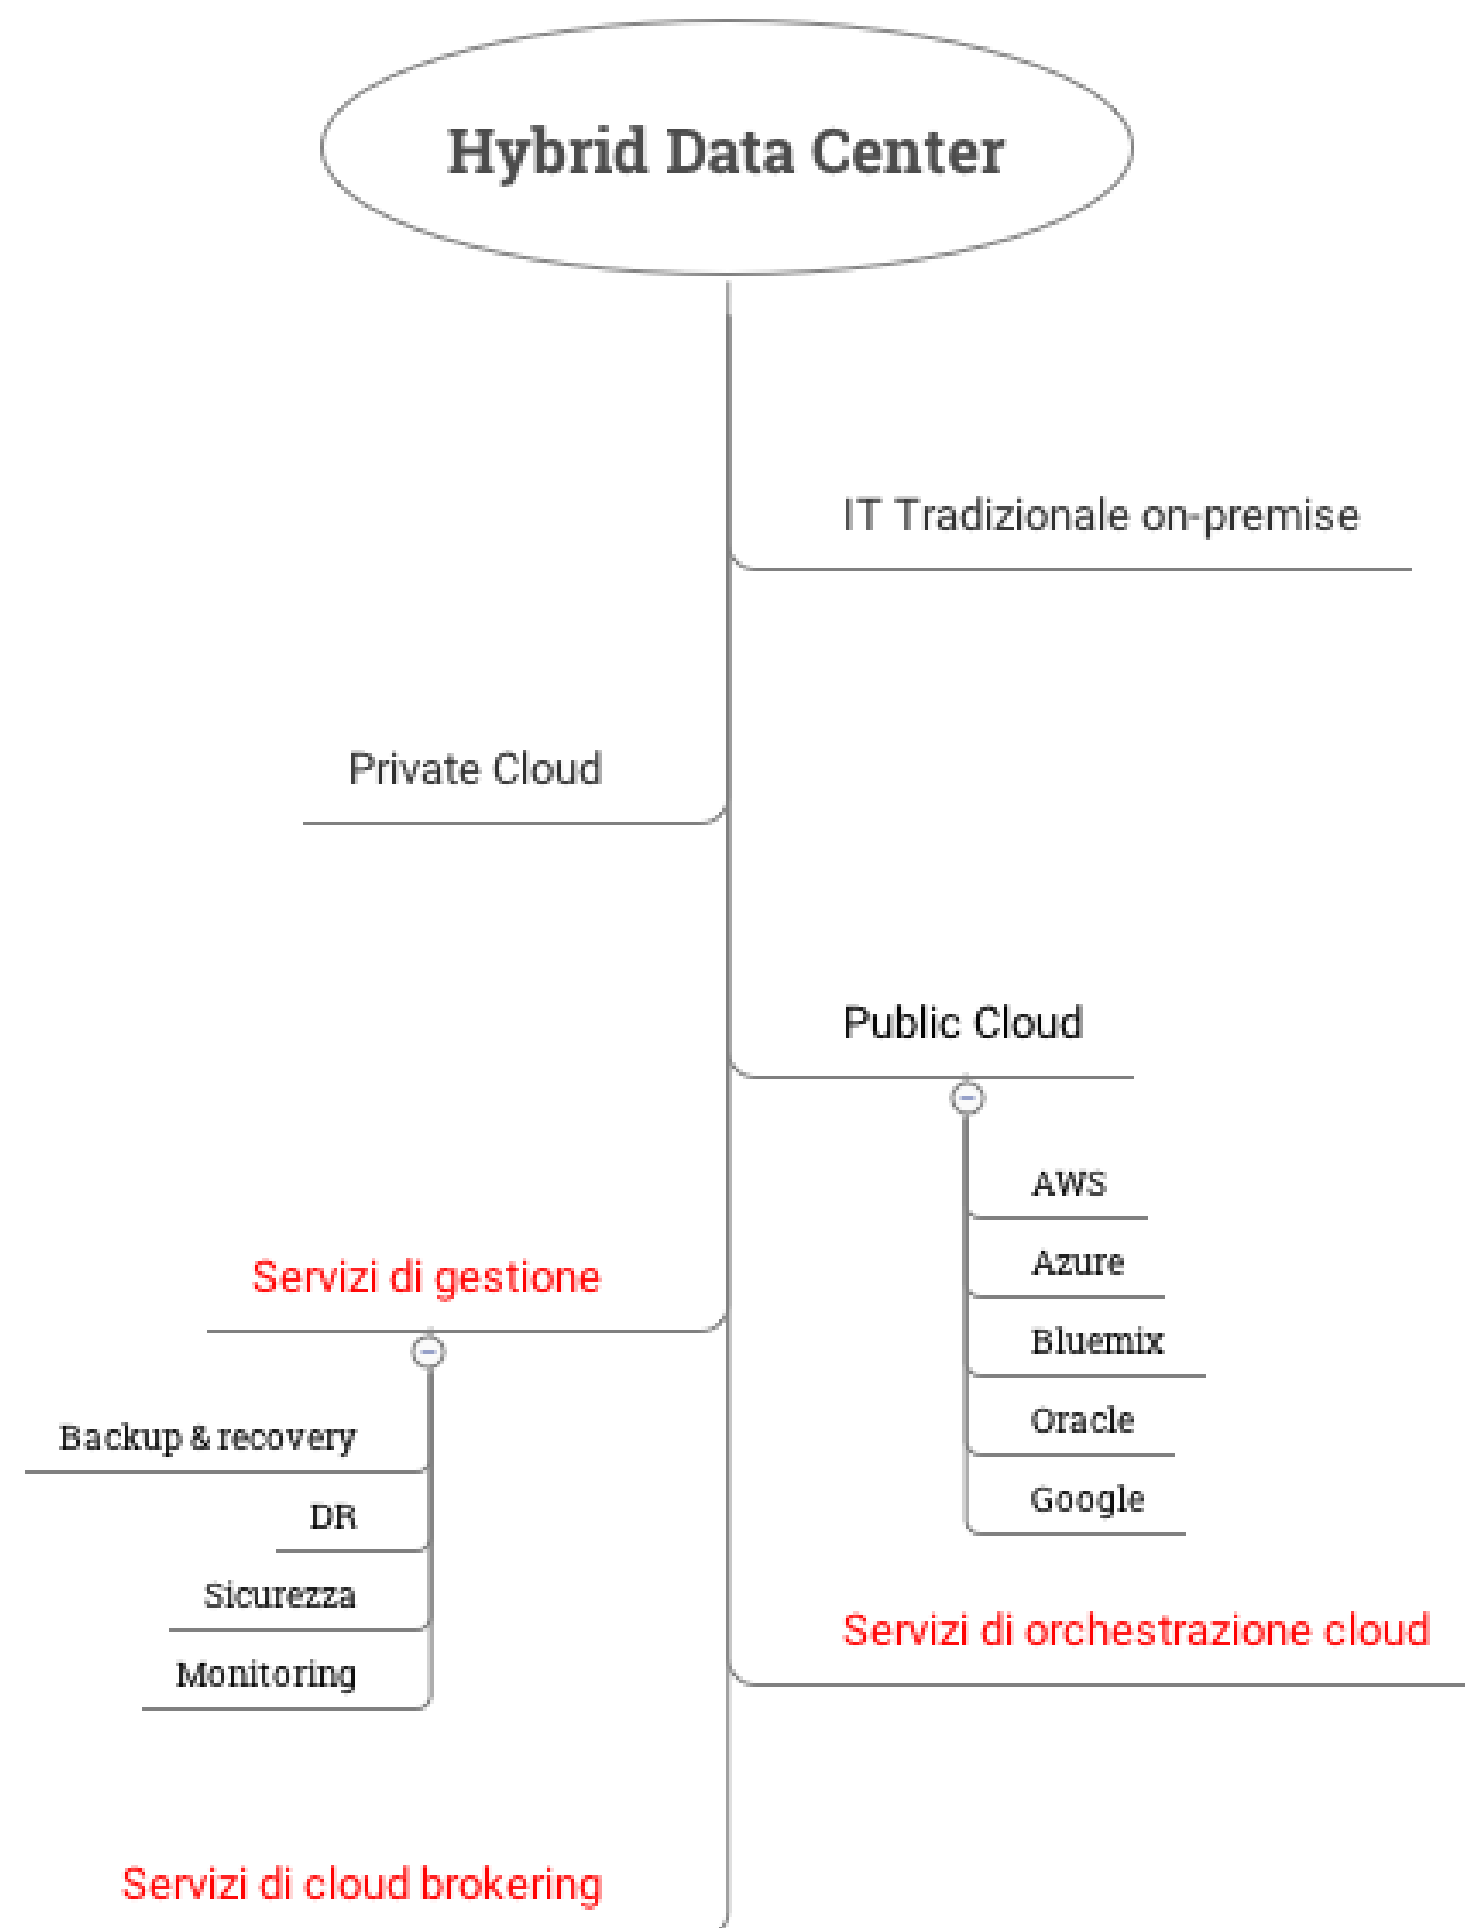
Hybrid Data Center

IT Tradizionale on-premise

Private Cloud

Public Cloud

AWS

Azure

Bluemix

Oracle

Google

Servizi di gestione

Backup & recovery

DR

Sicurezza

Monitoring

Servizi di orchestrazione cloud

Servizi di cloud brokering